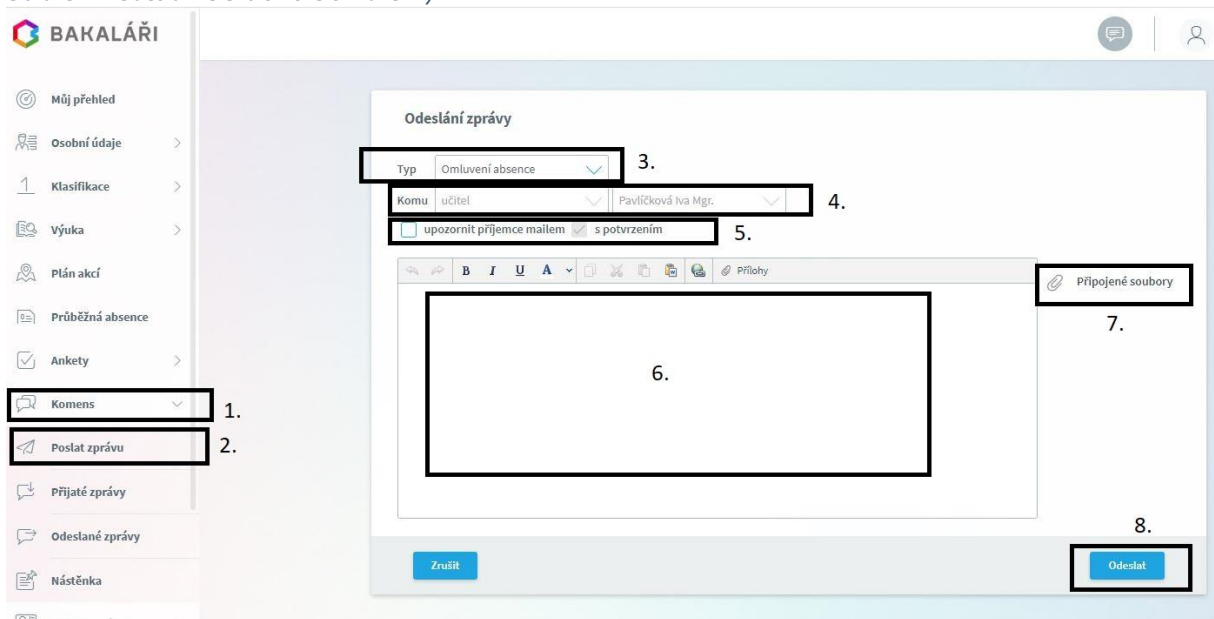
BAKALÁŘI

Můj přehled
Osobní údaje
Klasifikace
Výuka
Plán akcí
Průběžná absence
Ankety
Komens
Poslat zprávu
Přijaté zprávy
Odeslané zprávy
Nástěnka

1.
2.

Odeslání zprávy

Typ Omluvení absence
3.
Komu učitel Pavlíčková Iva Mgr.
4.
upozornit příjemce mailem s potvrzením
5.
B I U A Přílohy
6.
Připojené soubory
7.
8.
Zrušit
Odeslat